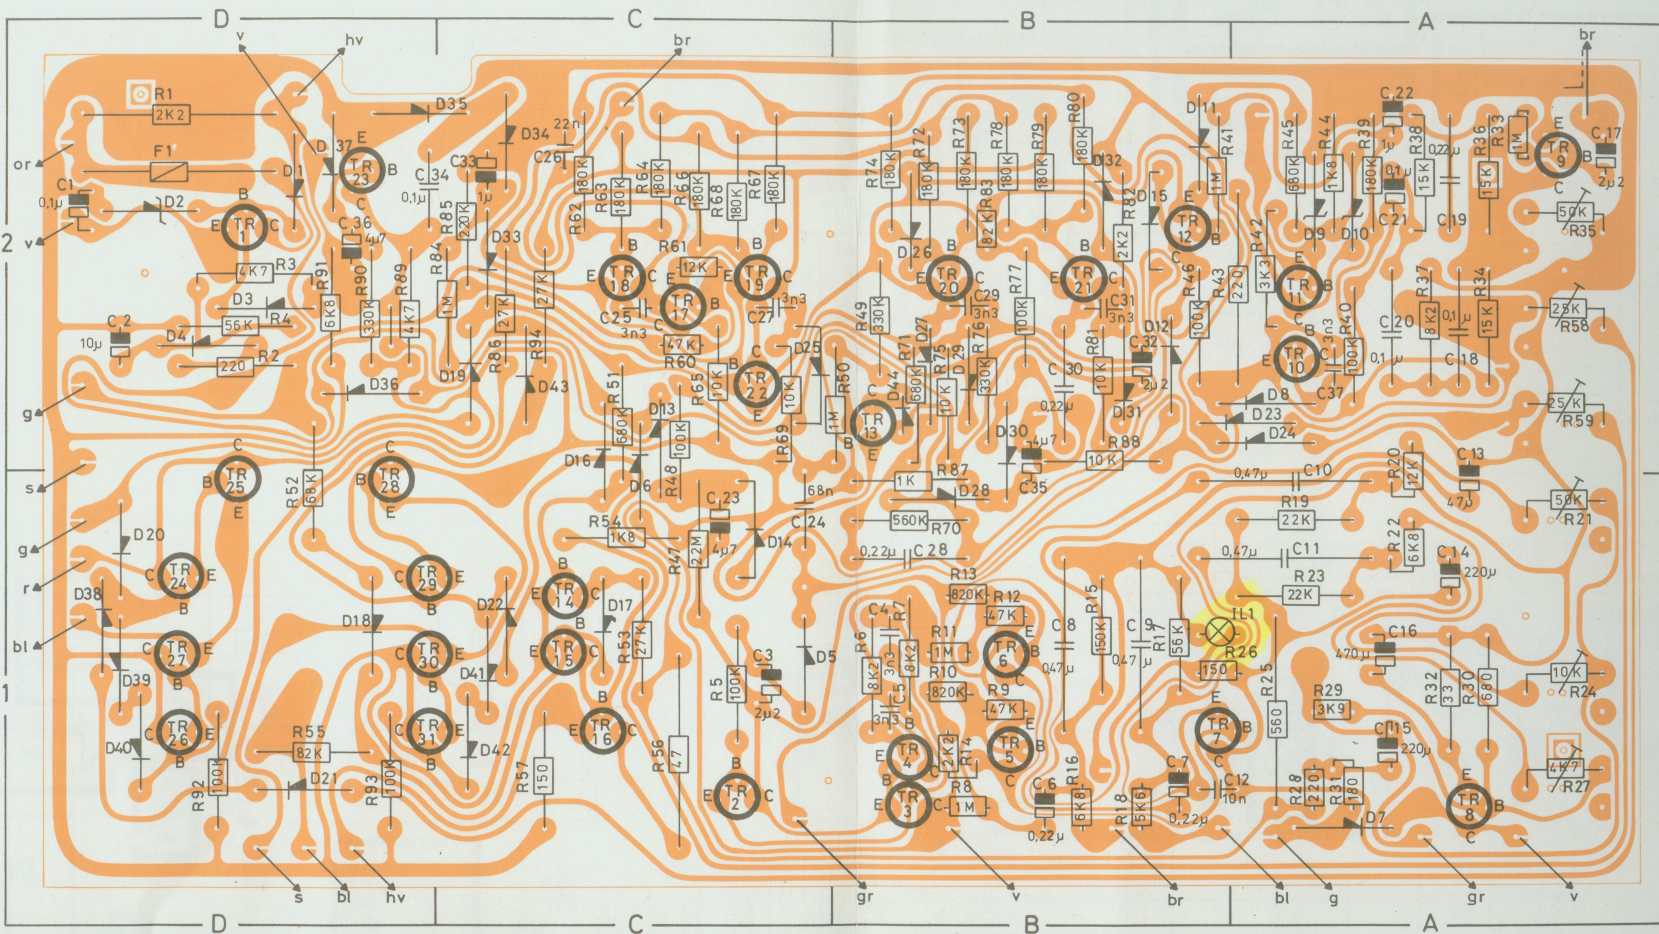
D C B A

v hv br br

R1 2K2 D35 D34 22n C26 R62 180K R63 180K R64 180K R66 180K R68 180K R67 180K R74 180K R72 180K R73 180K R78 180K R79 180K R80 180K D32 D11 R41 1M R45 680K R44 1K8 R39 180K R38 15K C22 1μ 0,22μ R36 15K R33 1M TR 9 C17 2μ2

or F1 D1 D37 E TR 23 B C C34 0,1μ C33 1μ R85 220K D33 R83 82K R82 2K2 D15 E TR 12 B 0,1μ C21 C19 R35 50K

C1 0,1μ D2 B E TR 1 C C36 4μ7 D26 B TR 20 C B TR 21 C R42 3K3 D9 D10

2 v R3 4K7 R91 6K8 R90 330K R89 4K7 R84 1M R61 12K E TR 18 C B TR 17 E TR 19 C 3n3 R77 100K R46 100K R43 220 E TR 11 B R37 8K2 R34 15K R58 25K

C2 10μ D3 R4 56K D4 R2 220 C25 3n3 47K R60 C27 C29 3n3 C31 3n3 R49 330K R71 D27 R75 D29 R76 330K D12 R40 100K C20 0,1μ 0,1 C18 TR 10 C37 3n3

D36 D19 R86 27K R94 27K D43 D25 R65 10K TR 22 C E B R50 D44 680K R81 10K C32 2μ2 C30 0,22μ D31 D8 D23 D24 R59 25K

g R51 680K D13 100K R69 1M B TR 13 C E 10K 10K D30 4μ7 R88 10K

s D16 D6 R48 C R52 68K B TR 25 E C B TR 28 E R87 1K D28 C35 0,47μ C10 R20 12K C13 47μ R21 56K

68n C24 C23 4μ7 D14 R54 1K8 R47 2,2M 560K R70 R19 22K

D20 g 0,22μ C28 0,47μ C11 R22 6K8 C14 220μ

r C TR 24 E B C TR 29 E B B E TR 14 C D17 D22 R13 820K R12 47K R23 22K TL1

D38 bl D18 C TR 27 E B C TR 30 E B TR 15 C R53 27K C3 2μ2 D5 R6 8K2 C4 R7 8K2 3n3 C5 3n3 R11 1M R10 820K TR 6 B C R9 47K C8 0,47μ R15 150K C9 0,47 R17 56K R26 150 C16 470μ R24 10K

D39 D41 R5 100K R25 560 R29 3K9 R32 33 R30 680 1

D40 C TR 26 E B R55 82K C TR 31 E B D42 E TR 16 C R56 47 B E TR 4 C TR 5 B R14 2K2 E TR 7 B C C15 220μ 4K7 R27

R92 100K D21 R93 100K R57 150 E TR 2 C E TR 3 C R8 1M C6 0,22μ R16 6K8 R18 5K6 C7 0,22μ C12 10n R28 220 R31 180 D7 E TR 8 B C

s bl hv gr v br bl g gr v

D C B A